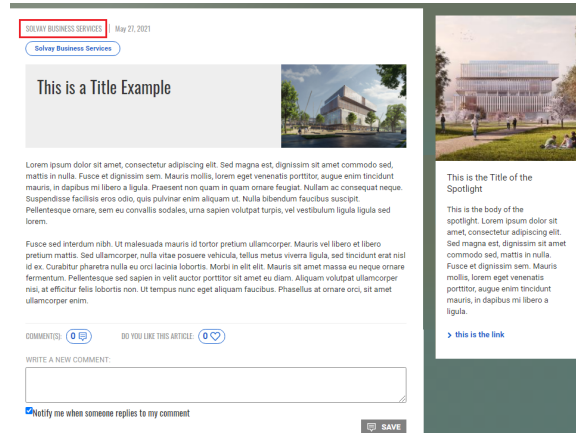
SOLVAY BUSINESS SERVICES | May 27, 2021

Solvay Business Services

This is a Title Example

Lorem ipsum dolor sit amet, consectetur adipiscing elit. Sed magna est, dignissim sit amet commodo sed, mattis in nulla. Fusce et dignissim sem. Mauris mollis, lorem eget venenatis porttitor, augue enim tincidunt mauris, in dapibus mi libero a ligula. Praesent non quam in quam ornare feugiat. Nullam ac consequat neque. Suspendisse facilisis eros odio, quis pulvinar enim aliquam ut. Nulla bibendum faucibus suscipit. Pellentesque ornare, sem eu convallis sodales, urna sapien volutpat turpis, vel vestibulum ligula ligula sed lorem.

Fusce sed interdum nibh. Ut malesuada mauris id tortor pretium ullamcorper. Mauris vel libero et libero pretium mattis. Sed ullamcorper, nulla vitae posuere vehicula, tellus metus viverra ligula, sed tincidunt erat nisl id ex. Curabitur pharetra nulla eu orci lacinia lobortis. Morbi in elit elit. Mauris sit amet massa eu neque ornare fermentum. Pellentesque sed sapien in velit auctor porttitor sit amet eu diam. Aliquam volutpat ullamcorper nisi, at efficitur felis lobortis non. Ut tempus nunc eget aliquam faucibus. Phasellus at ornare orci, sit amet ullamcorper enim.

COMMENT(S): 0

DO YOU LIKE THIS ARTICLE: 0

WRITE A NEW COMMENT:

Notify me when someone replies to my comment

SAVE

This is the Title of the Spotlight

This is the body of the spotlight. Lorem ipsum dolor sit amet, consectetur adipiscing elit. Sed magna est, dignissim sit amet commodo sed, mattis in nulla. Fusce et dignissim sem. Mauris mollis, lorem eget venenatis porttitor, augue enim tincidunt mauris, in dapibus mi libero a ligula.

this is the link